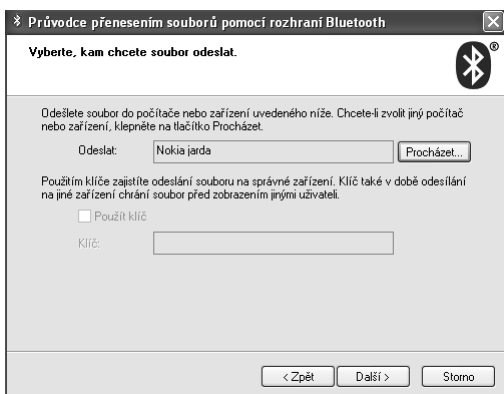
Průvodce přenesením souborů pomocí rozhraní Bluetooth

Vyberte, kam chcete soubor odeslat.

Odešlete soubor do počítače nebo zařízení uvedeného níže. Chcete-li zvolit jiný počítač nebo zařízení, klepněte na tlačítko Procházet.

Odeslat: Nokia jarda
Procházet...

Použitím klíče zajistíte odeslání souboru na správné zařízení. Klíč také v době odesílání na jiné zařízení chrání soubor před zobrazením jinými uživateli.

Použít klíč

Klíč:

< Zpět
Další >
Storno